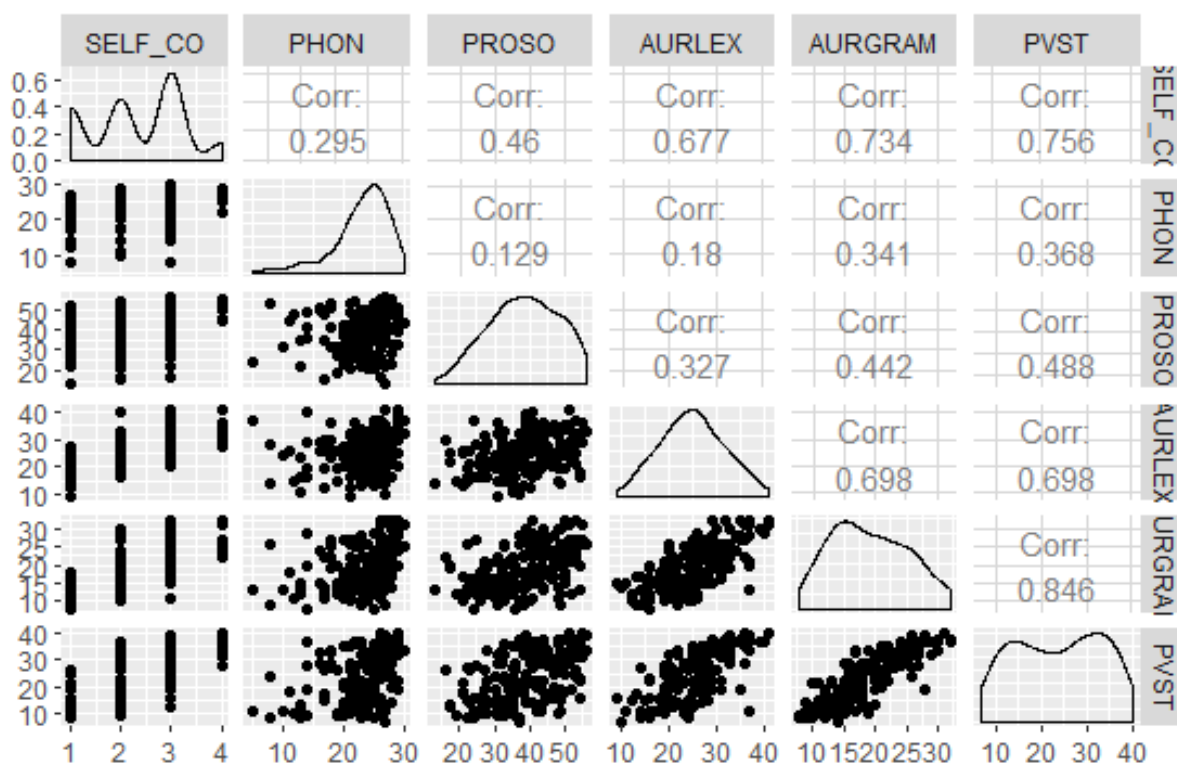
| SELF_CO | PHON | PROSO | AURLEX | AURGRAM | PVST | |
|---|---|---|---|---|---|---|
| 0.6 0.4 0.2 0.0 | Corr: 0.295 | Corr: 0.46 | Corr: 0.677 | Corr: 0.734 | Corr: 0.756 | SELF_CO |
| 30 20 10 | | Corr: 0.129 | Corr: 0.18 | Corr: 0.341 | Corr: 0.368 | PHON |
| 50 40 30 20 | | | Corr: 0.327 | Corr: 0.442 | Corr: 0.488 | PROSO |
| 40 30 20 10 | | | | Corr: 0.698 | Corr: 0.698 | AURLEX |
| 30 25 20 15 10 | | | | | Corr: 0.846 | URGRAI |
| 40 30 20 10 | | | | | | PVST |
| 1 2 3 4 | 10 20 30 | 20 30 40 50 | 10 20 30 40 | 10 15 20 25 30 | 10 20 30 40 | |